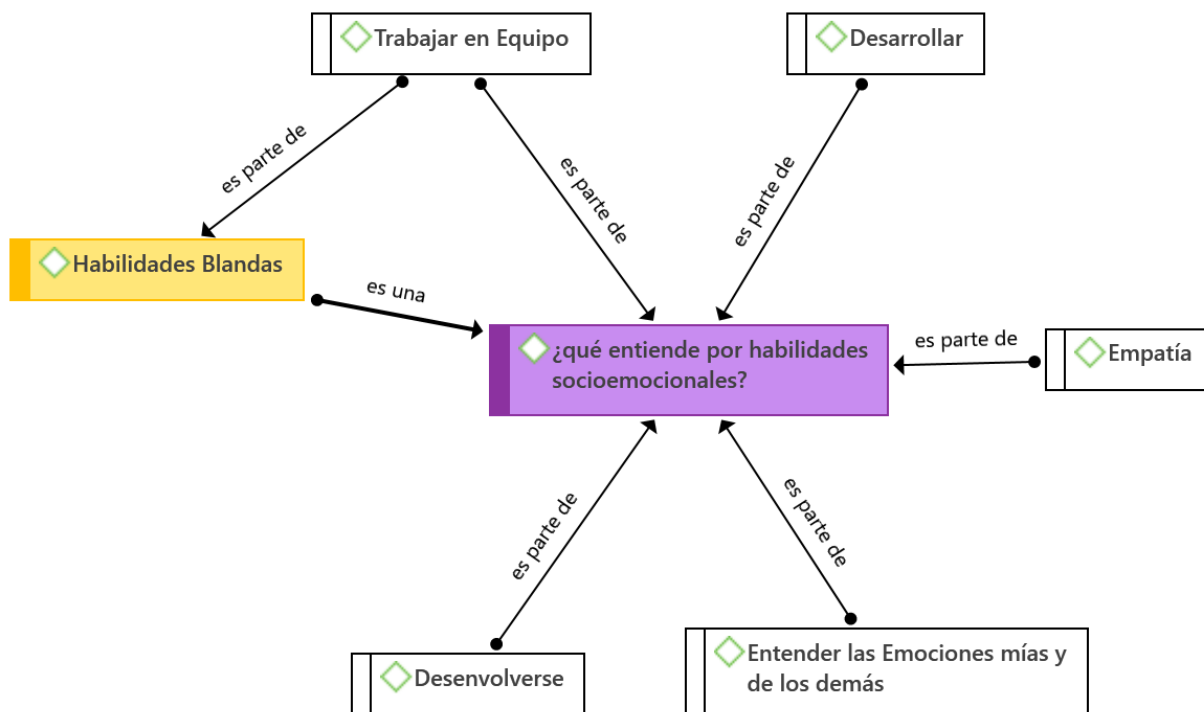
Trabajar en Equipo

Desarrollar

es parte de

es parte de

es parte de

Habilidades Blandas

es una

¿qué entiende por habilidades socioemocionales?

es parte de

Empatía

es parte de

es parte de

Desenvolverse

Entender las Emociones mías y de los demás